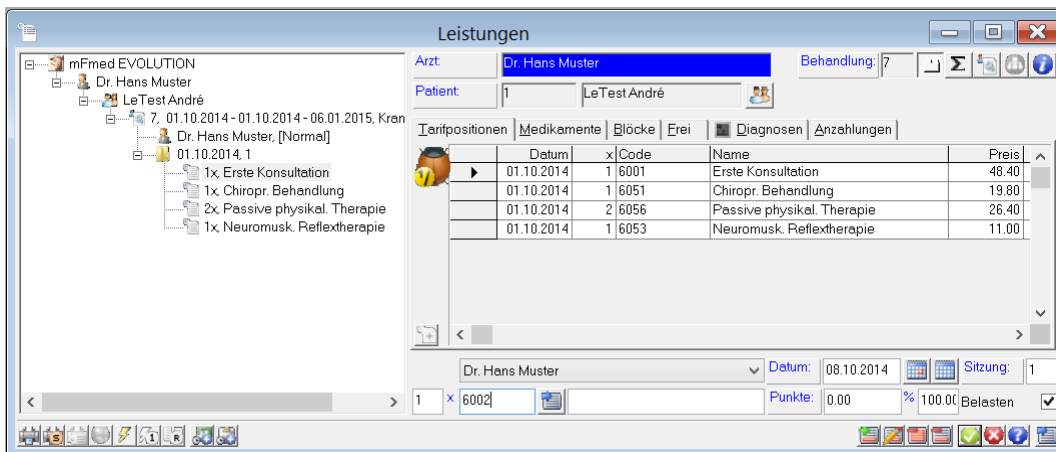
Leistungen

mFmed EVOLUTION
Dr. Hans Muster
LeTest André
7, 01.10.2014 - 01.10.2014 - 06.01.2015, Kran
Dr. Hans Muster, [Normal]
01.10.2014, 1
1x, Erste Konsultation
1x, Chiropr. Behandlung
2x, Passive physikal. Therapie
1x, Neuromusk. Reflextherapie

Arzt: Dr. Hans Muster
Behandlung: 7
Patient: 1 LeTest André

Tarifpositionen | Medikamente | Blöcke | Frei | Diagnosen | Anzahlungen

| | Datum | x | Code | Name | Preis |
|---|---|---|---|---|---|
| ▶ | 01.10.2014 | 1 | 6001 | Erste Konsultation | 48.40 |
| | 01.10.2014 | 1 | 6051 | Chiropr. Behandlung | 19.80 |
| | 01.10.2014 | 2 | 6056 | Passive physikal. Therapie | 26.40 |
| | 01.10.2014 | 1 | 6053 | Neuromusk. Reflextherapie | 11.00 |

Dr. Hans Muster
Datum: 08.10.2014
Sitzung: 1
1 x 6002
Punkte: 0.00
% 100.00 Belasten